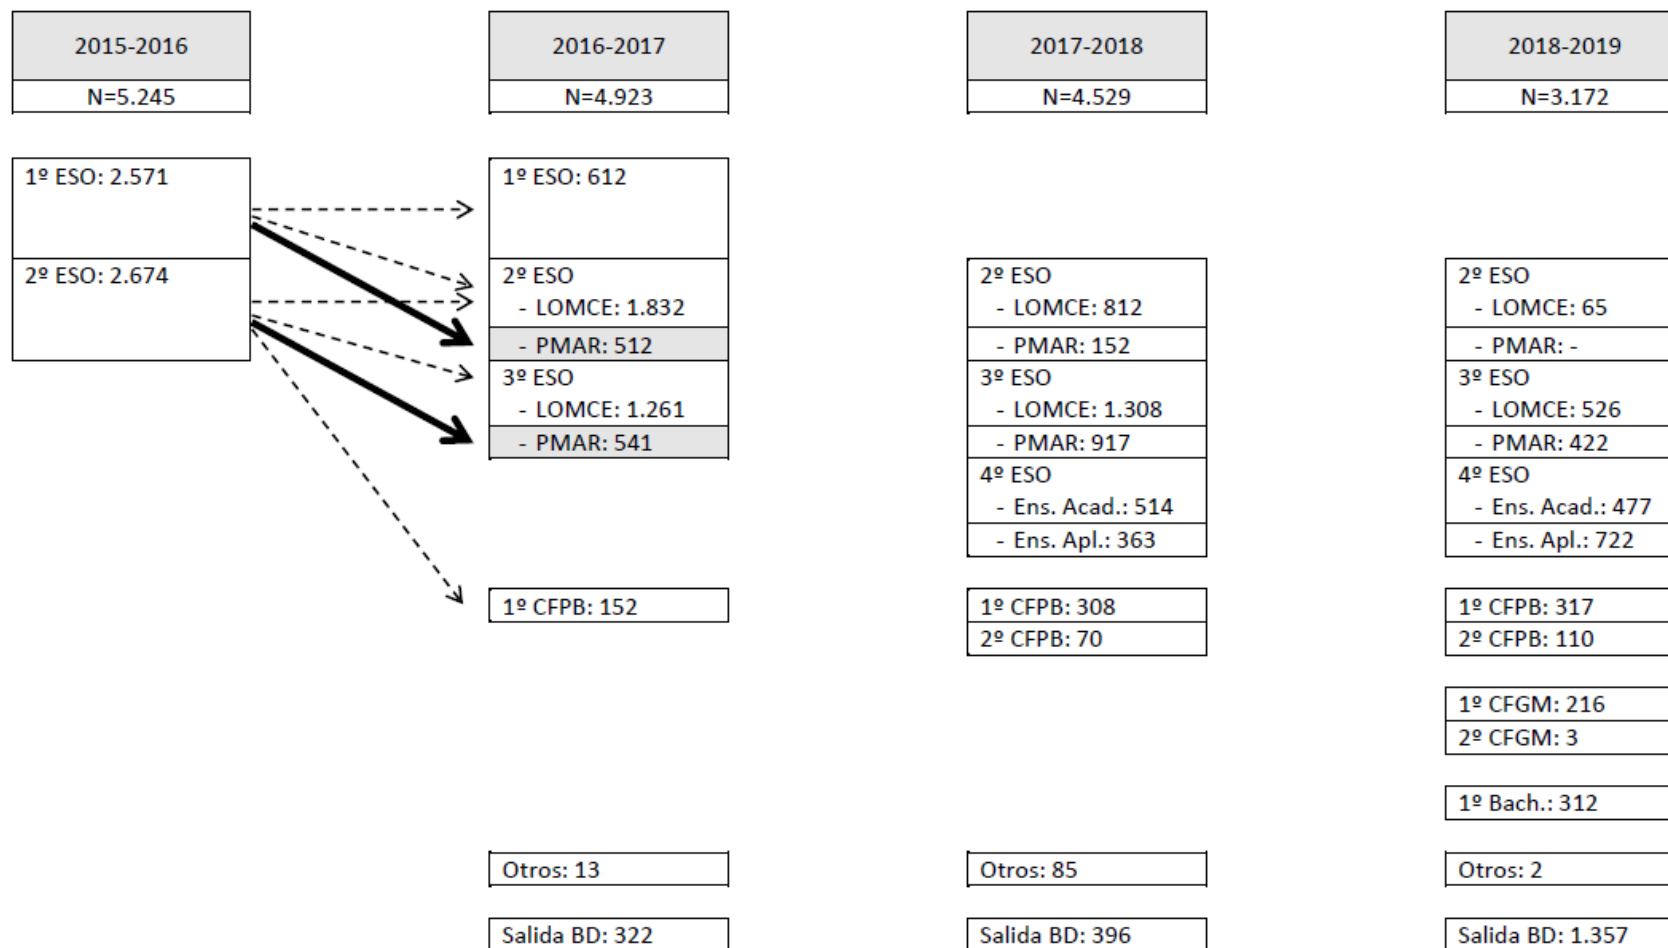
2015-2016
N=5.245

1º ESO: 2.571
2º ESO: 2.674

2016-2017
N=4.923

1º ESO: 612
2º ESO
- LOMCE: 1.832
- PMAR: 512
3º ESO
- LOMCE: 1.261
- PMAR: 541

1º CFPB: 152

Otros: 13

Salida BD: 322

2017-2018
N=4.529

2º ESO
- LOMCE: 812
- PMAR: 152
3º ESO
- LOMCE: 1.308
- PMAR: 917
4º ESO
- Ens. Acad.: 514
- Ens. Apl.: 363

1º CFPB: 308
2º CFPB: 70

Otros: 85

Salida BD: 396

2018-2019
N=3.172

2º ESO
- LOMCE: 65
- PMAR: -
3º ESO
- LOMCE: 526
- PMAR: 422
4º ESO
- Ens. Acad.: 477
- Ens. Apl.: 722

1º CFPB: 317
2º CFPB: 110

1º CFGM: 216
2º CFGM: 3

1º Bach.: 312

Otros: 2

Salida BD: 1.357